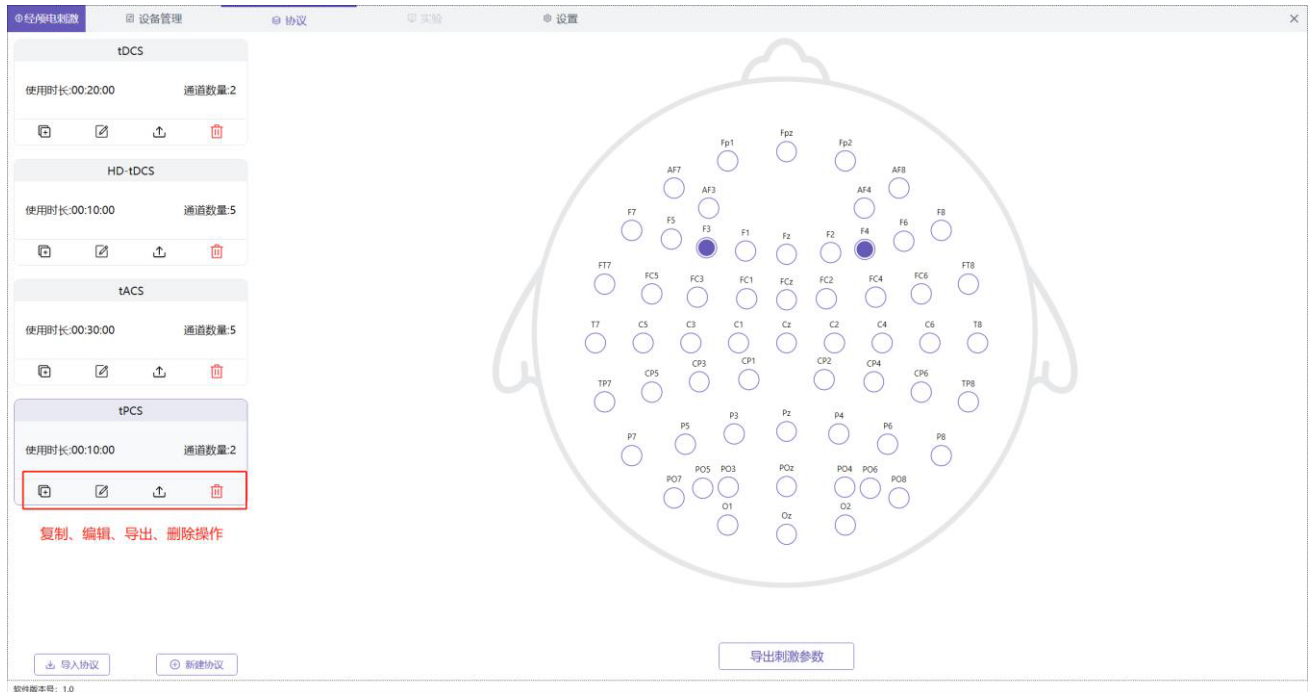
经颅电刺激 设备管理 协议 实验 设置

tDCS
使用时长:00:20:00 通道数量:2

HD-tDCS
使用时长:00:10:00 通道数量:5

tACS
使用时长:00:30:00 通道数量:5

tPCS
使用时长:00:10:00 通道数量:2

复制、编辑、导出、删除操作

导入协议 新建协议

Fpz
Fp1 Fp2
AF7 AF8
AF3 AF4
F7 F5 F3 F1 Fz F2 F4 F6 F8
FT7 FC5 FC3 FC1 FCz FC2 FC4 FC6 FT8
T7 C5 C3 C1 Cz C2 C4 C6 T8
CP3 CP1 CP2 CP4
TP7 CP5 CP6 TP8
P3 Pz P4
P5 P6
P7 P8
PO5 PO3 POz PO4 PO6
PO7 PO8
O1 O2
Oz

导出刺激参数

软件版本号：1.0